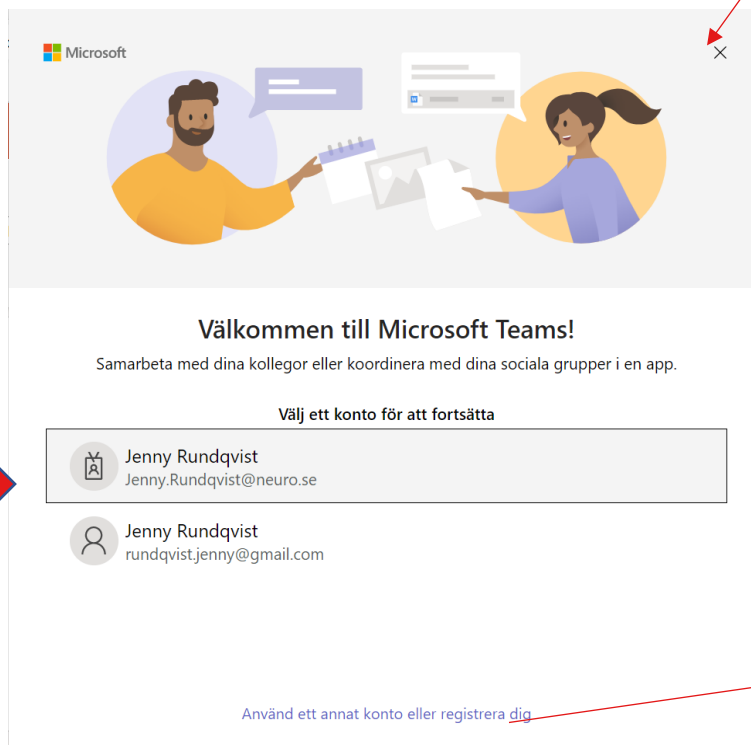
Microsoft

Välkommen till Microsoft Teams!

Samarbeta med dina kollegor eller koordinera med dina sociala grupper i en app.

Välj ett konto för att fortsätta

Jenny Rundqvist
Jenny.Rundqvist@neuro.se

Jenny Rundqvist
rundqvist.jenny@gmail.com

Använd ett annat konto eller registrera dig